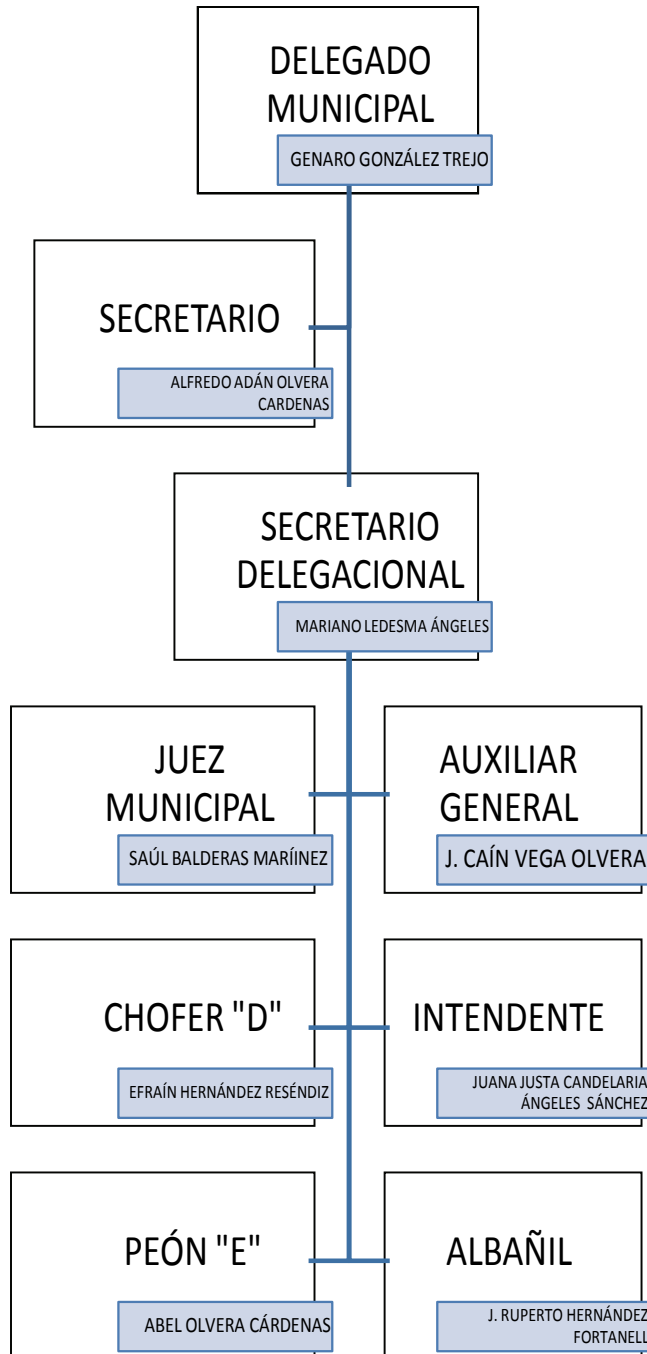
DELEGADO MUNICIPAL

GENARO GONZÁLEZ TREJO

SECRETARIO

ALFREDO ADÁN OLVERA CARDENAS

SECRETARIO DELEGACIONAL

MARIANO LEDESMA ÁNGELES

JUEZ MUNICIPAL

SAÚL BALDERAS MARÍINEZ

AUXILIAR GENERAL

J. CAÍN VEGA OLVERA

CHOFER "D"

EFRAÍN HERNÁNDEZ RESÉNDIZ

INTENDENTE

JUANA JUSTA CANDELARIA ÁNGELES SÁNCHEZ

PEÓN "E"

ABEL OLVERA CÁRDENAS

ALBAÑIL

J. RUPERTO HERNÁNDEZ FORTANELL